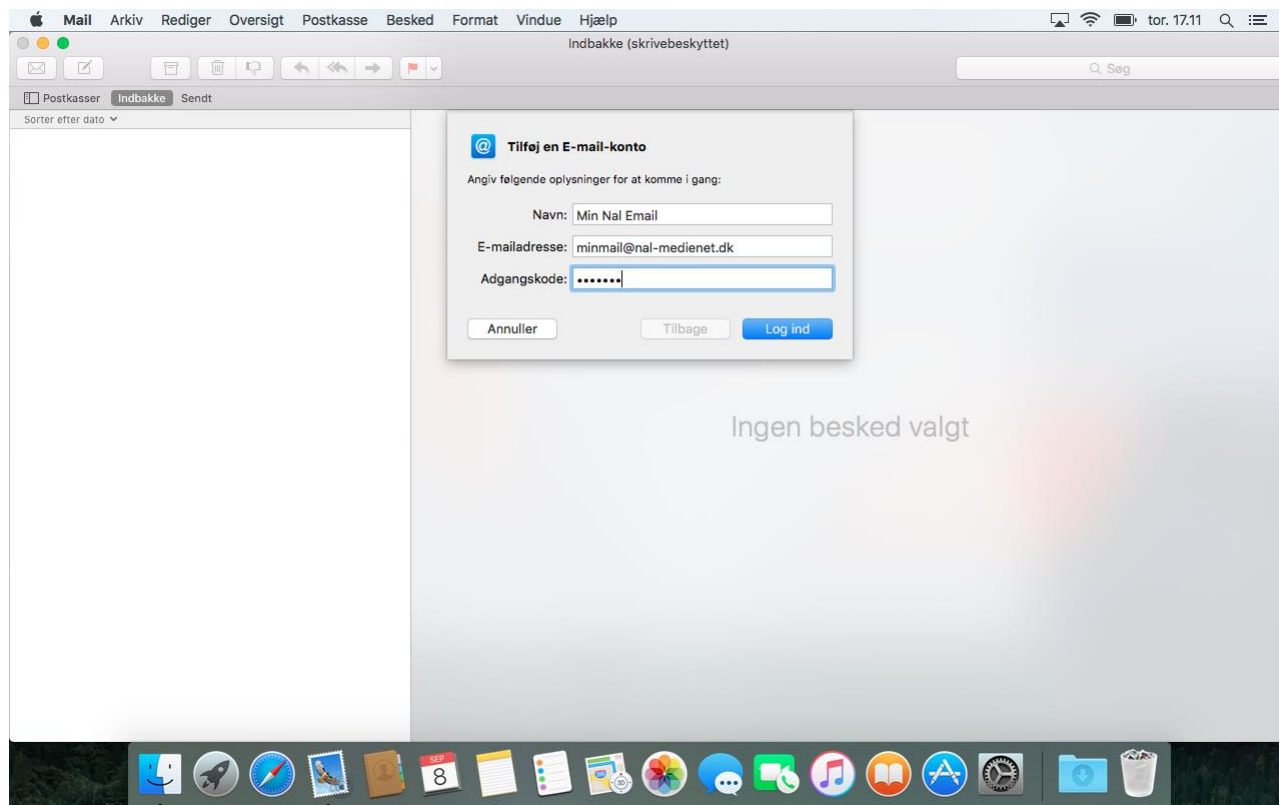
Mail Arkiv Rediger Oversigt Postkasse Besked Format Vindue Hjælp

tor. 17.11

Indbakke (skrivebeskyttet)

Søg

Postkasser Indbakke Sendt

Sorter efter dato

Tilføj en E-mail-konto

Angiv følgende oplysninger for at komme i gang:

Navn: Min Nal Email

E-mailadresse: minmail@nal-medienet.dk

Adgangskode: •••••••

Annuller

Tilbage

Log ind

Ingen besked valgt

SEP
8